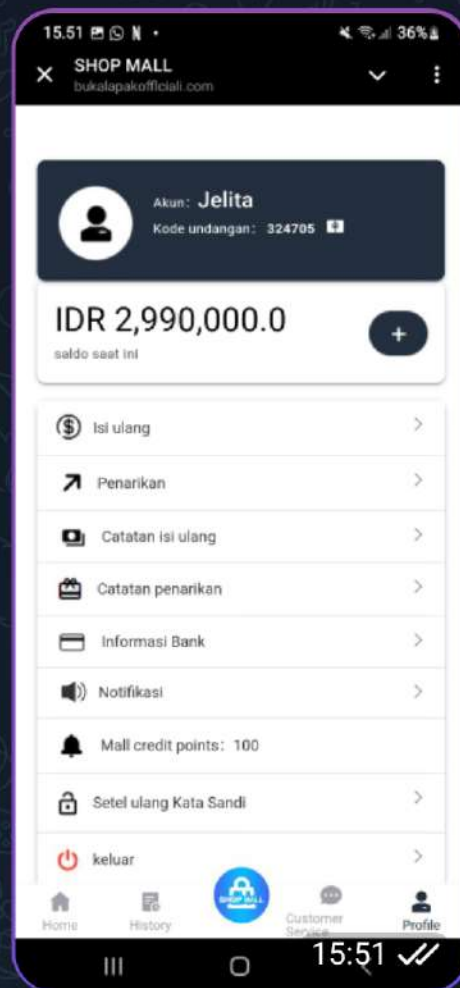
15.51 36%

SHOP MALL
bukalapakofficiali.com

Akun: Jelita
Kode undangan: 324705

IDR 2,990,000.0
saldo saat ini

+

Isi ulang

Penarikan

Catatan isi ulang

Catatan penarikan

Informasi Bank

Notifikasi

Mall credit points: 100

Setel ulang Kata Sandi

keluar

Home
History
SHOP MALL
Customer Service
Profile

15:51